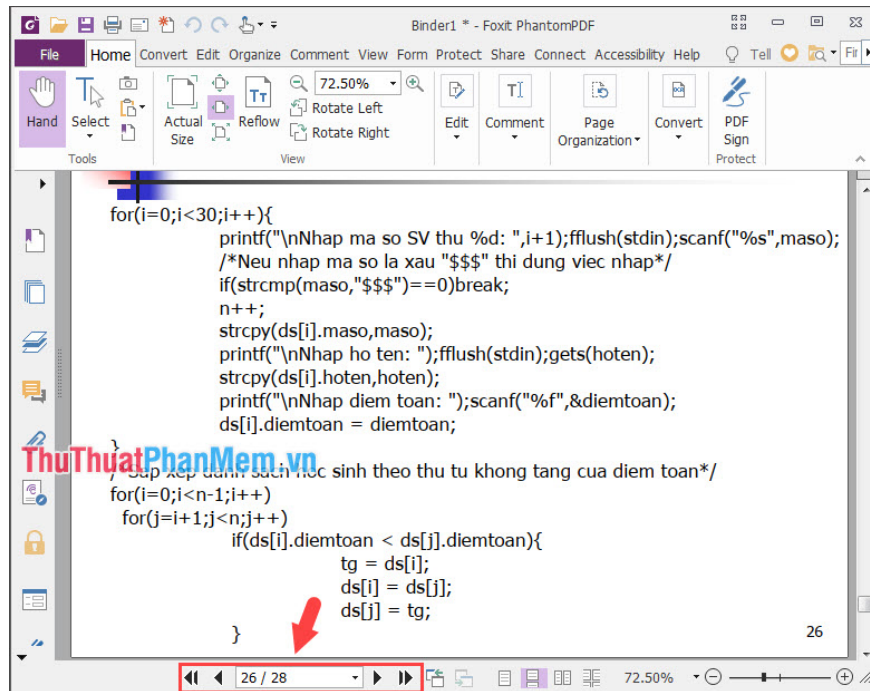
Binder1 * - Foxit PhantomPDF

File Home Convert Edit Organize Comment View Form Protect Share Connect Accessibility Help Tell Fir

Hand Select Actual Size Reflow 72.50% Rotate Left Rotate Right Edit Comment Page Organization Convert PDF Sign

Tools View Protect

for(i=0;i<30;i++){
printf("\nNhap ma so SV thu %d: ",i+1);fflush(stdin);scanf("%s",maso);
/*Neu nhap ma so la xau "$$$" thi dung viec nhap*/
if(strcmp(maso,"$$$")==0)break;
n++;
strcpy(ds[i].maso,maso);
printf("\nNhap ho ten: ");fflush(stdin);gets(hoten);
strcpy(ds[i].hoten,hoten);
printf("\nNhap diem toan: ");scanf("%f",&diemtoan);
ds[i].diemtoan = diemtoan;
}
/ Sap xep danh sach hoc sinh theo thu tu khong tang cua diem toan*/
for(i=0;i<n-1;i++)
for(j=i+1;j<n;j++)
if(ds[i].diemtoan < ds[j].diemtoan){
tg = ds[i];
ds[i] = ds[j];
ds[j] = tg;
}

26

ThuThuatPhanMem.vn

26 / 28

72.50%